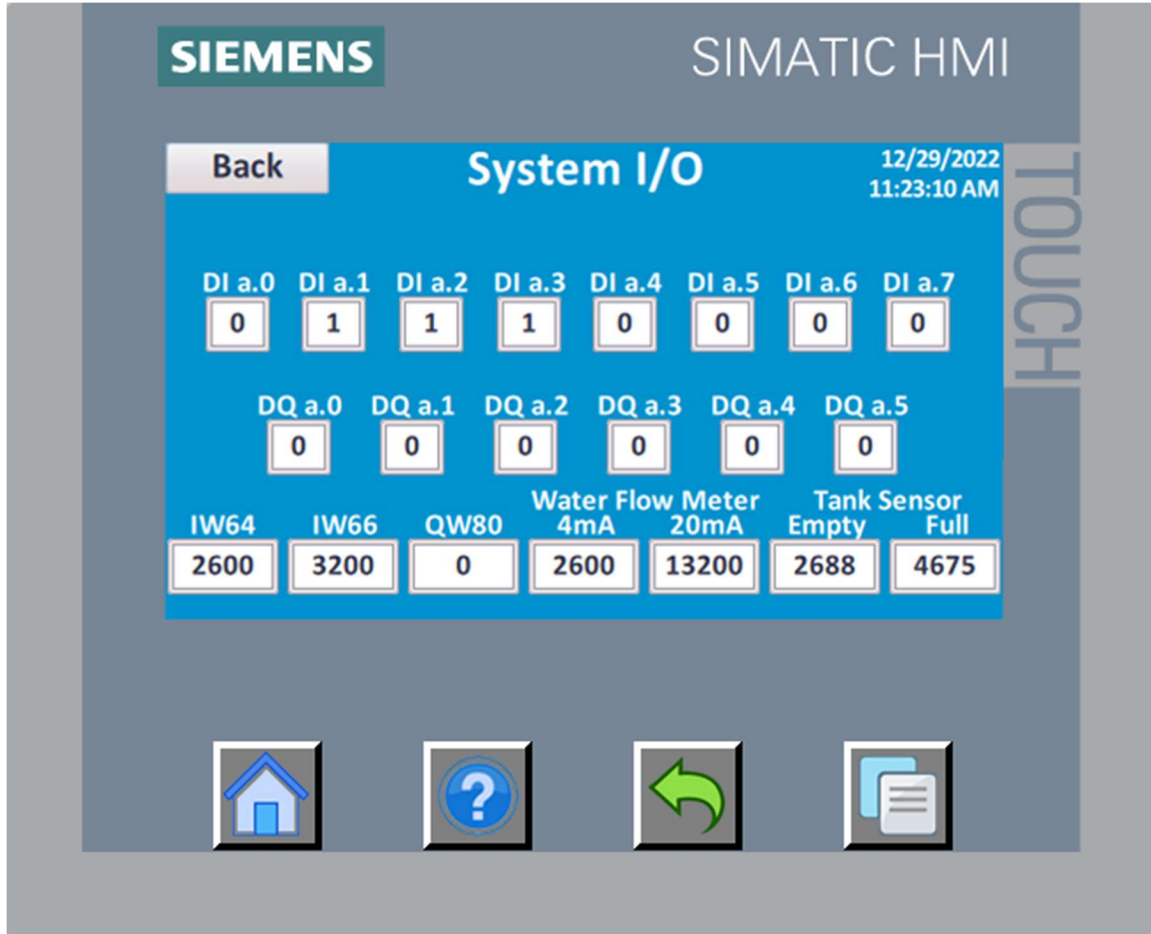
SIEMENS

SIMATIC HMI

Back

System I/O

12/29/2022
11:23:10 AM

TOUCH

| DI a.0 | DI a.1 | DI a.2 | DI a.3 | DI a.4 | DI a.5 | DI a.6 | DI a.7 |
|---|---|---|---|---|---|---|---|
| 0 | 1 | 1 | 1 | 0 | 0 | 0 | 0 |

| DQ a.0 | DQ a.1 | DQ a.2 | DQ a.3 | DQ a.4 | DQ a.5 |
|---|---|---|---|---|---|
| 0 | 0 | 0 | 0 | 0 | 0 |

Water Flow Meter

Tank Sensor

| IW64 | IW66 | QW80 | 4mA | 20mA | Empty | Full |
|---|---|---|---|---|---|---|
| 2600 | 3200 | 0 | 2600 | 13200 | 2688 | 4675 |